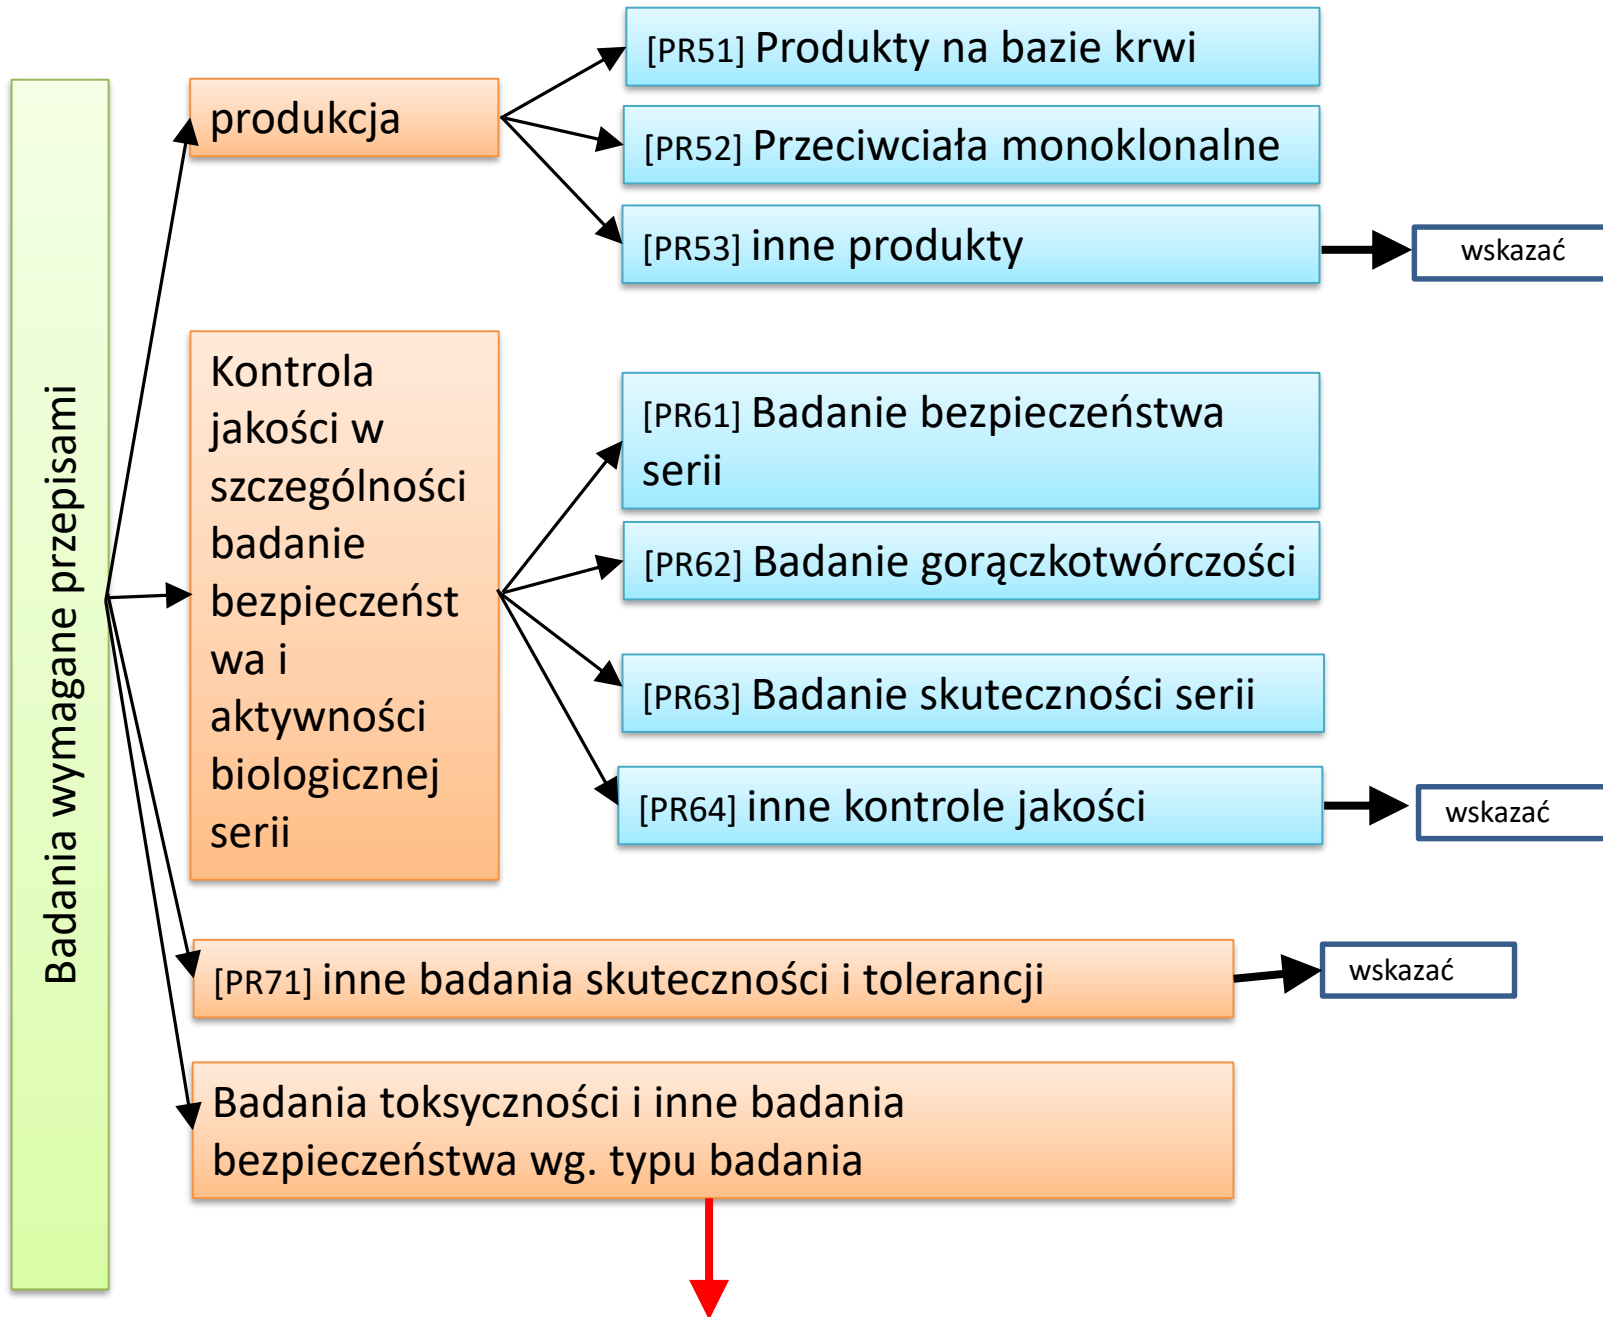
Badania wymagane przepisami

produkcja

[PR51] Produkty na bazie krwi

[PR52] Przeciwciała monoklonalne

[PR53] inne produkty

wskazać

Kontrola jakości w szczególności badanie bezpieczeństwa i aktywności biologicznej serii

[PR61] Badanie bezpieczeństwa serii

[PR62] Badanie gorączkotwórczości

[PR63] Badanie skuteczności serii

[PR64] inne kontrole jakości

wskazać

[PR71] inne badania skuteczności i tolerancji

wskazać

Badania toksyczności i inne badania bezpieczeństwa wg. typu badania